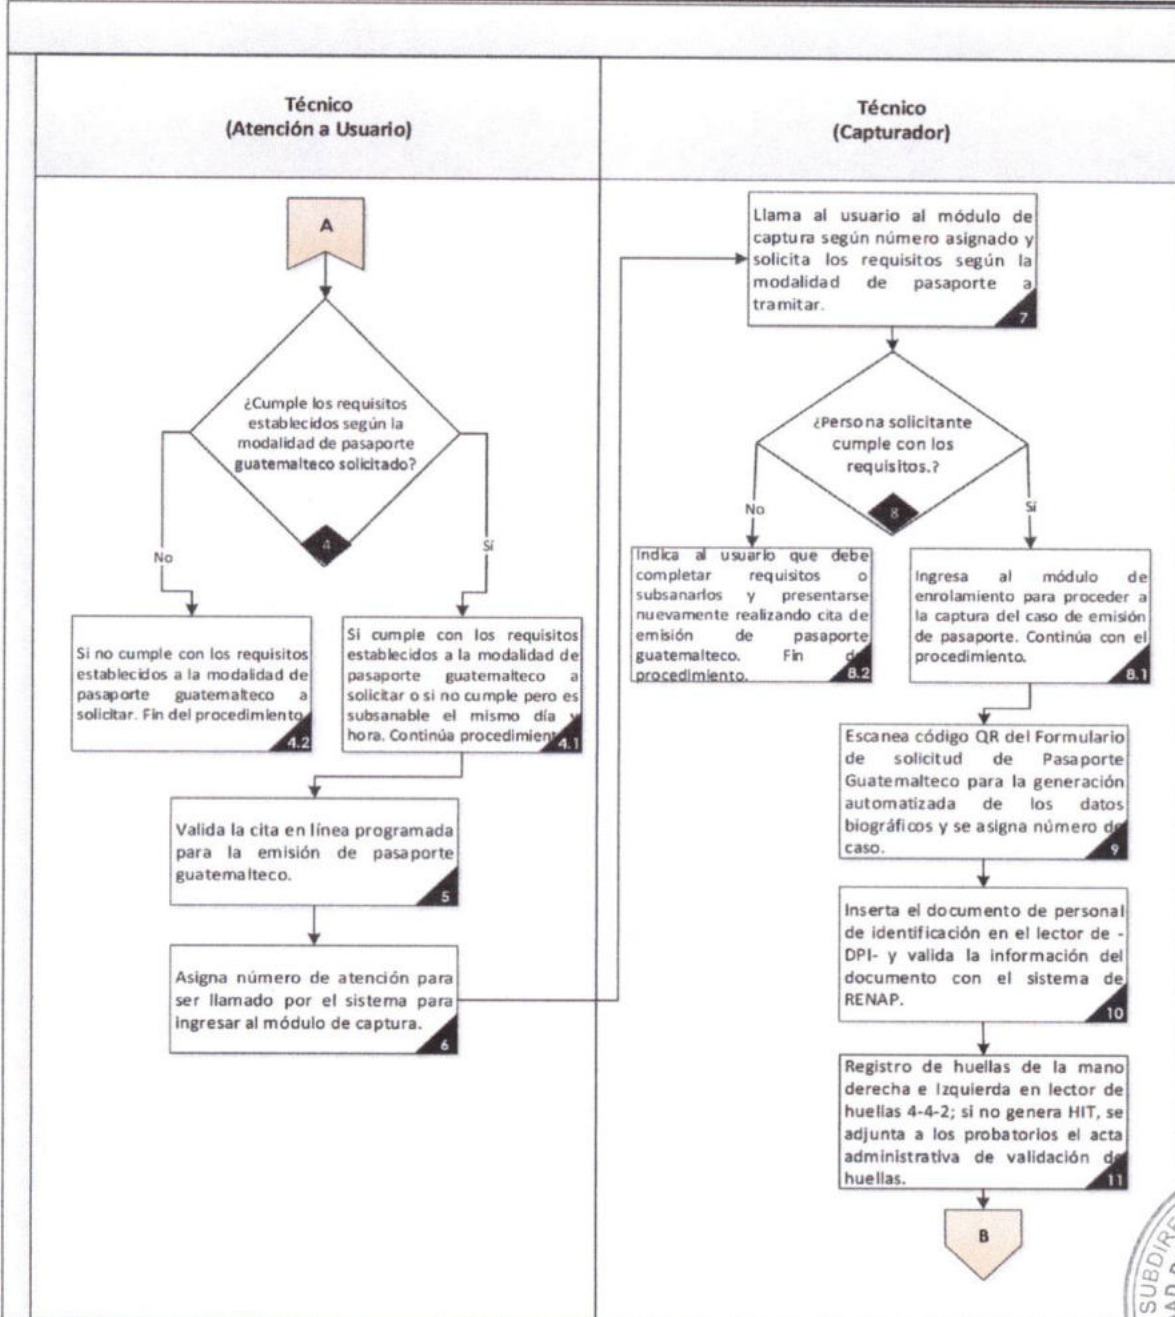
Técnico
(Atención a Usuario)

Técnico
(Capturador)

A

¿Cumple los requisitos establecidos según la modalidad de pasaporte guatemalteco solicitado?

4

No

Sí

Si no cumple con los requisitos establecidos a la modalidad de pasaporte guatemalteco a solicitar. Fin del procedimiento

4.2

Si cumple con los requisitos establecidos a la modalidad de pasaporte guatemalteco a solicitar o si no cumple pero es subsanable el mismo día y hora. Continúa procedimiento

4.1

Valida la cita en línea programada para la emisión de pasaporte guatemalteco.

5

Asigna número de atención para ser llamado por el sistema para ingresar al módulo de captura.

6

Llama al usuario al módulo de captura según número asignado y solicita los requisitos según la modalidad de pasaporte a tramitar.

7

¿Persona solicitante cumple con los requisitos.?

8

No

Sí

Indica al usuario que debe completar requisitos o subsanarlos y presentarse nuevamente realizando cita de emisión de pasaporte guatemalteco. Fin de procedimiento.

8.2

Ingresa al módulo de enrolamiento para proceder a la captura del caso de emisión de pasaporte. Continúa con el procedimiento.

8.1

Escanea código QR del Formulario de solicitud de Pasaporte Guatemalteco para la generación automatizada de los datos biográficos y se asigna número de caso.

9

Inserta el documento de personal de identificación en el lector de -DPI- y valida la información del documento con el sistema de RENAP.

10

Registro de huellas de la mano derecha e Izquierda en lector de huellas 4-4-2; si no genera HIT, se adjunta a los probatorios el acta administrativa de validación de huellas.

11

B

SUBDIR